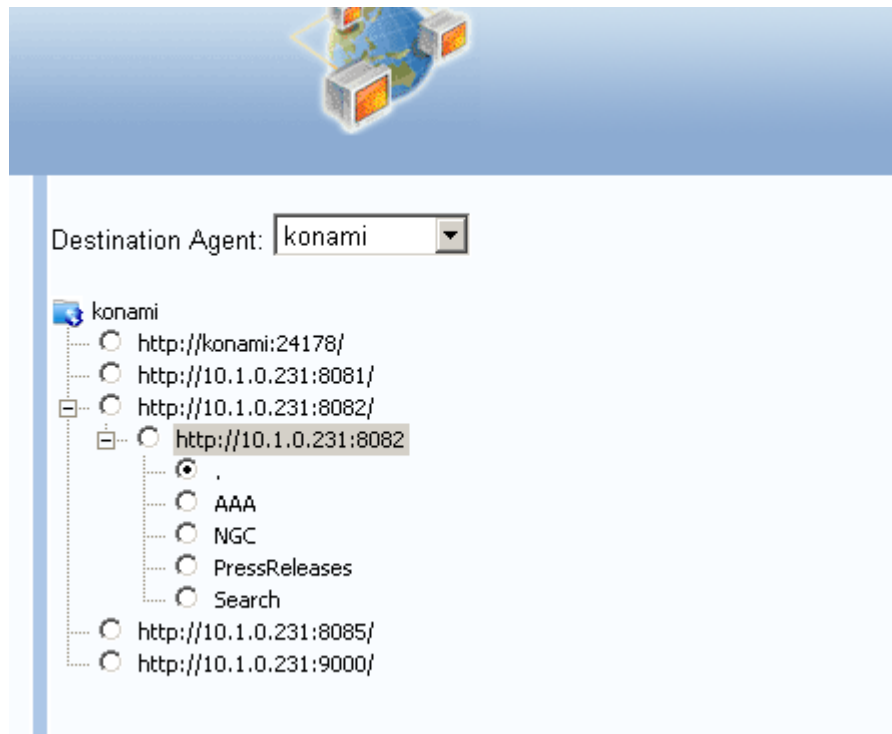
Destination Agent: konami

konami
http://konami:24178/
http://10.1.0.231:8081/
http://10.1.0.231:8082/
http://10.1.0.231:8082
.
AAA
NGC
PressReleases
Search
http://10.1.0.231:8085/
http://10.1.0.231:9000/